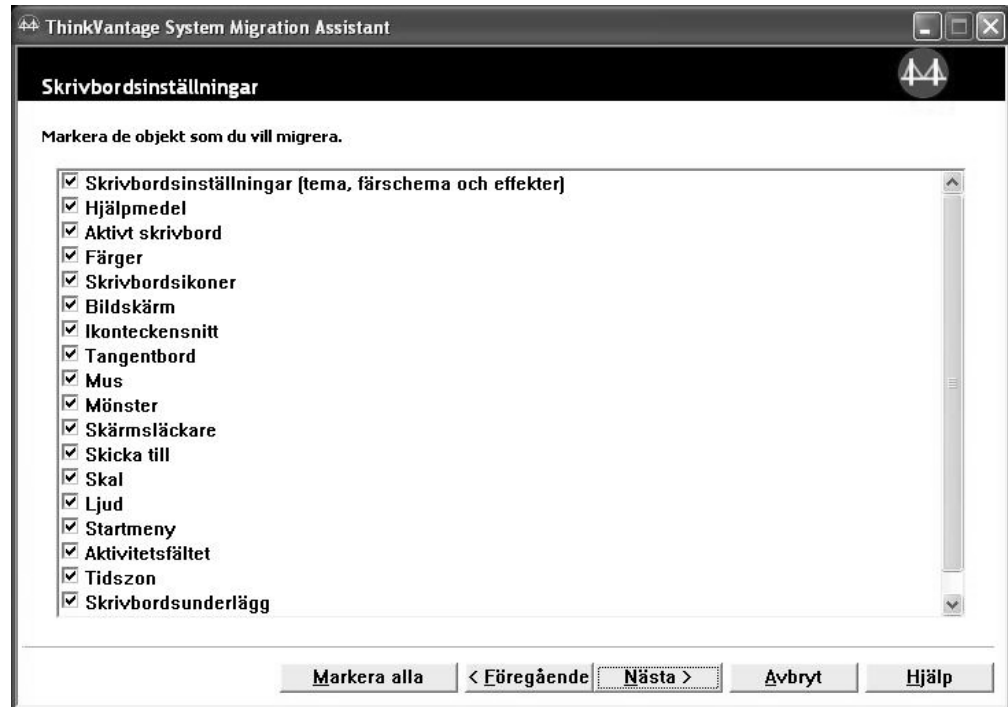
ThinkVantage System Migration Assistant

Skrivbordsinställningar

Markera de objekt som du vill migrera.

☑ Skrivbordsinställningar (tema, färschema och effekter)
☑ Hjälpmedel
☑ Aktivt skrivbord
☑ Färger
☑ Skrivbordsikoner
☑ Bildskärm
☑ Ikonteckensnitt
☑ Tangentbord
☑ Mus
☑ Mönster
☑ Skärmsläckare
☑ Skicka till
☑ Skal
☑ Ljud
☑ Startmeny
☑ Aktivitetsfältet
☑ Tidszon
☑ Skrivbordsunderlägg

Markera alla | < Föregående | Nästa > | Avbryt | Hjälp